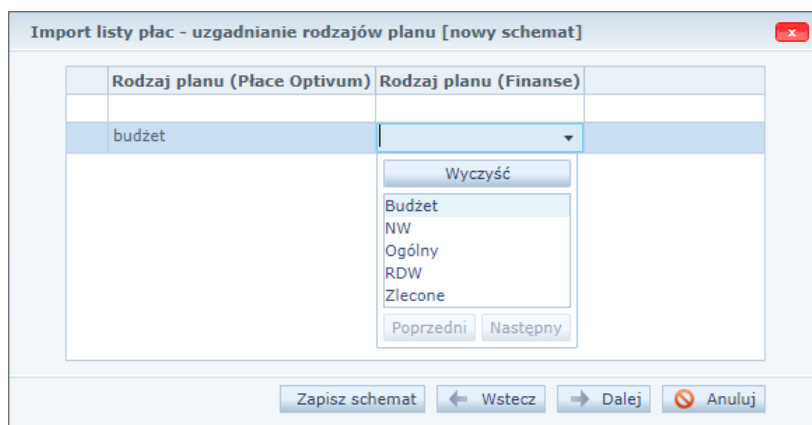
Import listy płac - uzgadnianie rodzajów planu [nowy schemat]

| | Rodzaj planu (Płace Optivum) | Rodzaj planu (Finanse) | |
|---|---|---|---|
| | | | |
| | budżet | | |

Wyczyść

Budżet
NW
Ogólny
RDW
Zlecone

Poprzedni Następny

Zapisz schemat Wstecz Dalej Anuluj